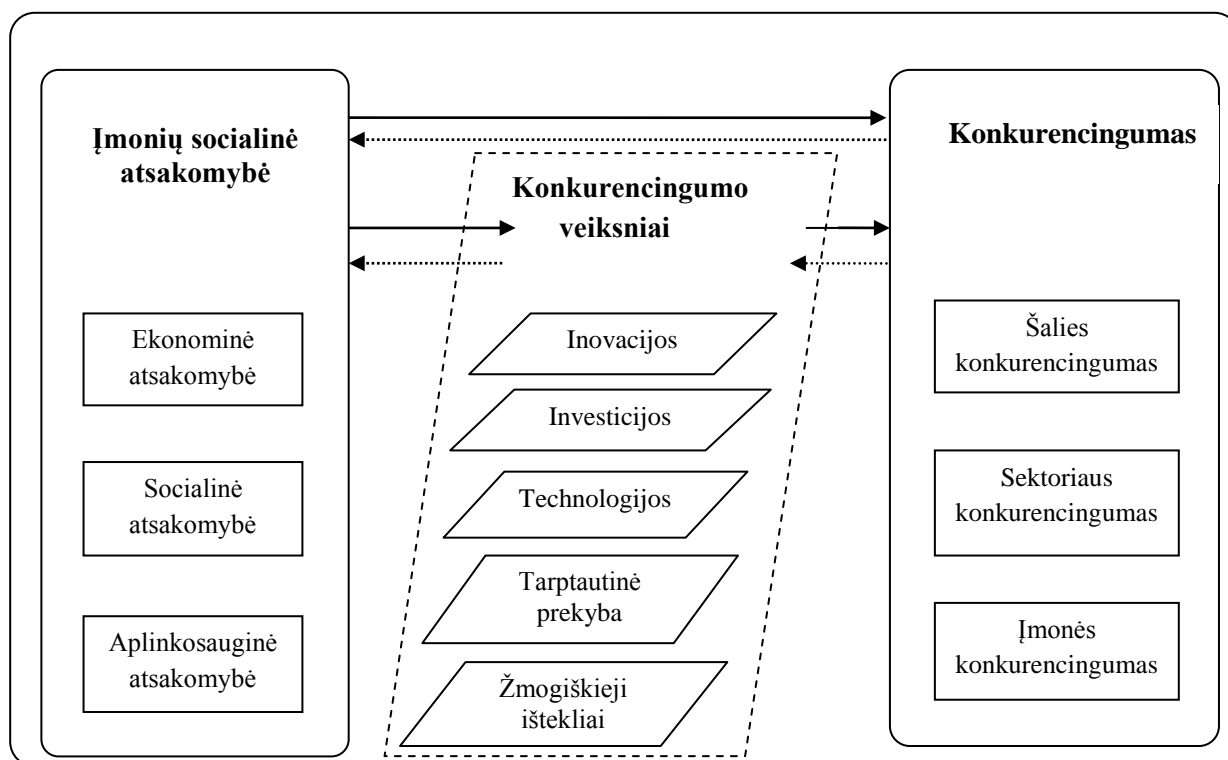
Įmonių socialinė atsakomybė

Ekonominė atsakomybė

Socialinė atsakomybė

Aplinkosauginė atsakomybė

Konkurencingumo veiksniai

Inovacijos

Investicijos

Technologijos

Tarptautinė prekyba

Žmogiškieji ištekliai

Konkurencingumas

Šalies konkurencingumas

Sektoriaus konkurencingumas

Įmonės konkurencingumas